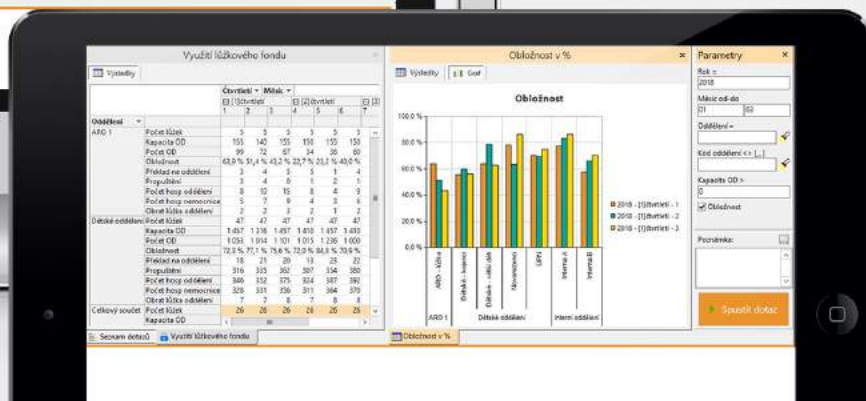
Využití lůžkového fondu

Výsledky

Čtvrtletí ▾ Měsíc ▾
[1] čtvrtletí | [2] čtvrtletí | [3]

| Oddělení | | 1 | 2 | 3 | 4 | 5 | 6 | 7 |
|---|---|---|---|---|---|---|---|---|
| ARO 1 | Počet lůžek | 5 | 5 | 5 | 5 | 5 | 5 | |
| | Kapacita OD | 155 | 140 | 155 | 150 | 155 | 150 | |
| | Počet OD | 99 | 72 | 67 | 34 | 36 | 60 | |
| | Obložnost | 63,9 % | 51,4 % | 43,2 % | 22,7 % | 23,2 % | 40,0 % | |
| | Překlad na oddělení | 3 | 4 | 5 | 5 | 1 | 4 | |
| | Propuštění | 3 | 4 | 6 | 1 | 2 | 1 | |
| | Počet hosp oddělení | 8 | 10 | 15 | 8 | 4 | 9 | |
| | Počet hosp nemocnice | 5 | 7 | 9 | 4 | 3 | 6 | |
| | Obrat lůžka oddělení | 2 | 2 | 3 | 2 | 1 | 2 | |
| Dětské oddělení | Počet lůžek | 47 | 47 | 47 | 47 | 47 | 47 | |
| | Kapacita OD | 1 457 | 1 316 | 1 457 | 1 410 | 1 457 | 1 410 | |
| | Počet OD | 1 053 | 1 014 | 1 101 | 1 015 | 1 236 | 1 000 | |
| | Obložnost | 72,3 % | 77,1 % | 75,6 % | 72,0 % | 84,8 % | 70,9 % | |
| | Překlad na oddělení | 18 | 21 | 20 | 13 | 25 | 22 | |
| | Propuštění | 316 | 335 | 362 | 307 | 354 | 350 | |
| | Počet hosp oddělení | 346 | 352 | 375 | 324 | 387 | 380 | |
| | Počet hosp nemocnice | 328 | 331 | 356 | 311 | 364 | 370 | |
| | Obrat lůžka oddělení | 7 | 7 | 8 | 7 | 8 | 8 | |
| Celkový součet | Počet lůžek | 26 | 26 | 26 | 26 | 26 | 26 | |
| | Kapacita OD | | | | | | | |

Seznam dotazů | Využití lůžkového fondu

Obložnost v %

Výsledky | Graf

Obložnost

100,0 %
80,0 %
60,0 %
40,0 %
20,0 %
0,0 %

ARO - lůžka | Dětské - kojenci | Dětské - velké děti | Novorozenci | JIPH | Interna A | Interna B

ARO 1 | Dětské oddělení | Interní oddělení

2018 - [1] čtvrtletí - 1
2018 - [1] čtvrtletí - 2
2018 - [1] čtvrtletí - 3

Obložnost v %

Parametry

Rok =
2018
Měsíc od-do
01 | 03
Oddělení =
Kód oddělení <> [...]
Kapacita OD >
0
Obložnost
Poznámka:

Spustit dotaz